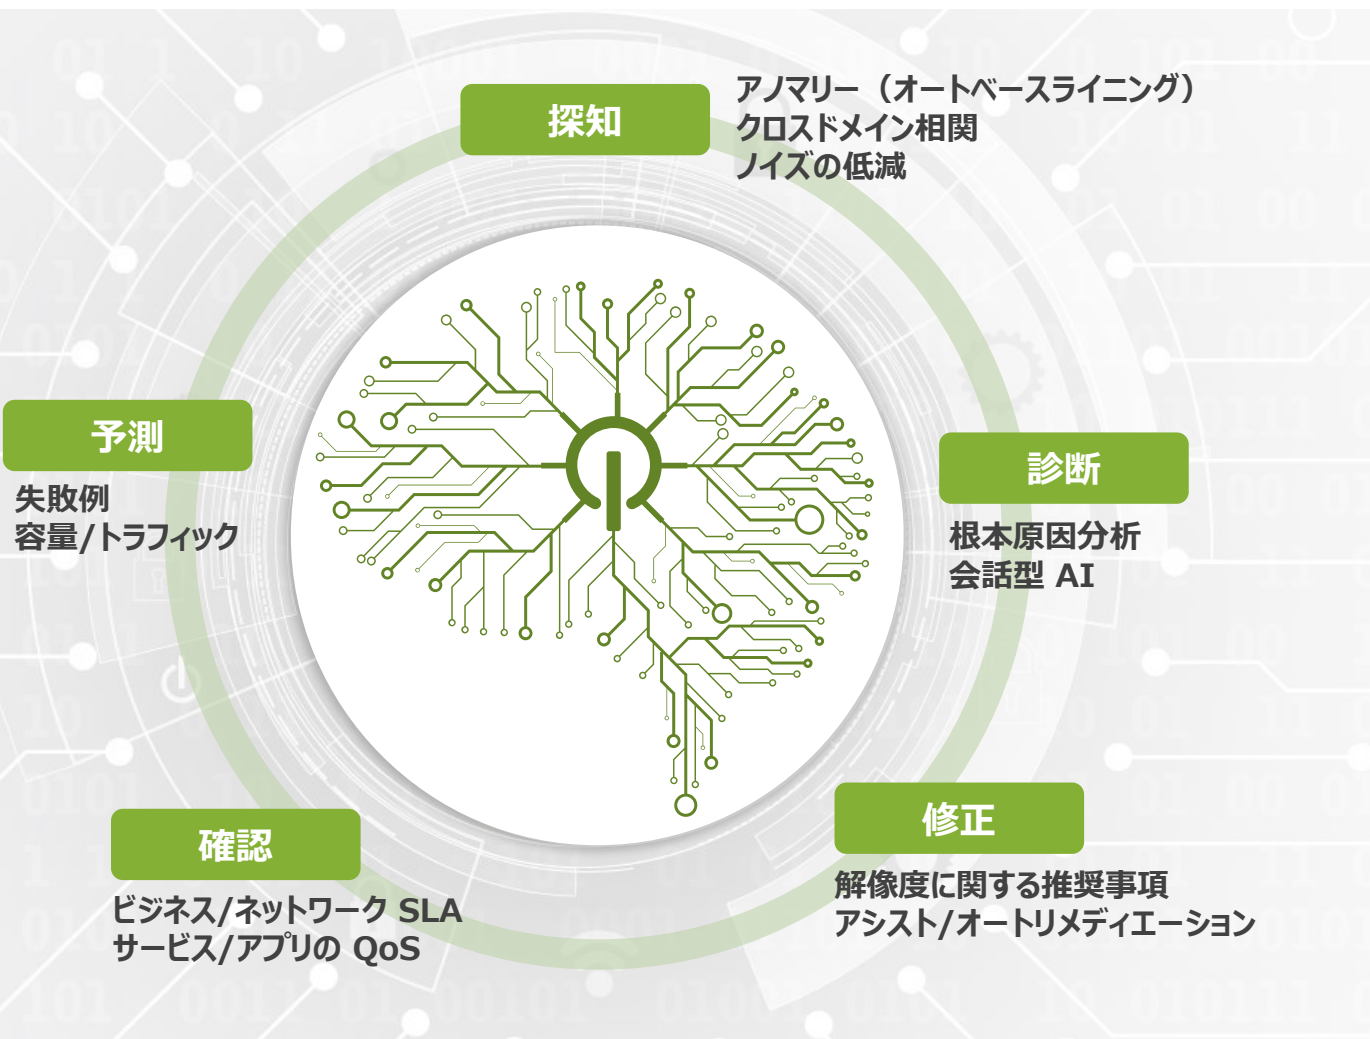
探知

アノマリー（オートベースライニング）
クロスドメイン相関
ノイズの低減

予測

失敗例
容量/トラフィック

診断

根本原因分析
会話型 AI

確認

ビジネス/ネットワーク SLA
サービス/アプリの QoS

修正

解像度に関する推奨事項
アシスト/オートリメディエーション